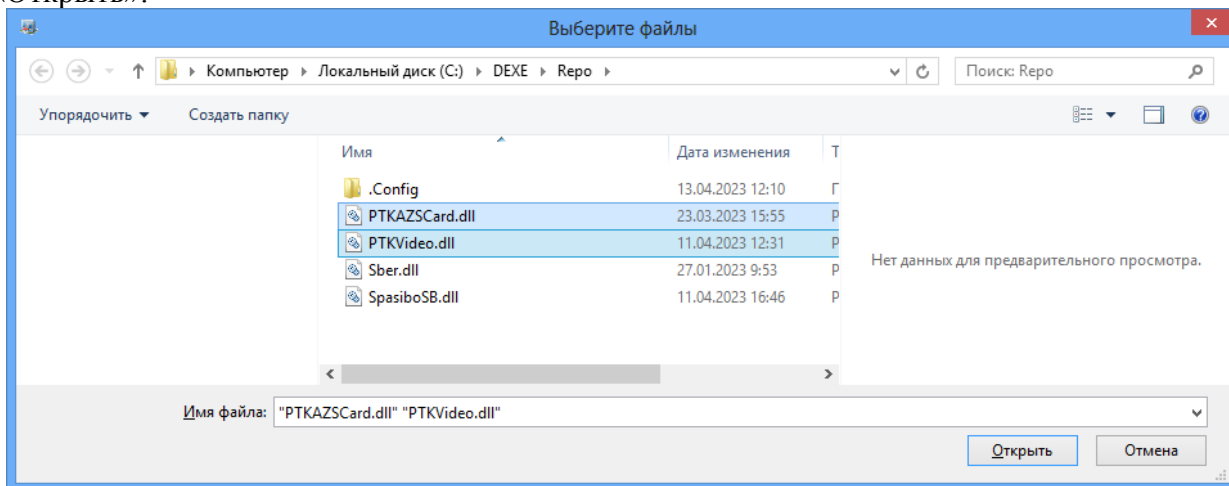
«Открыть».

Выберите файлы

Компьютер ▸ Локальный диск (C:) ▸ DEXE ▸ Repo ▸

Поиск: Repo

Упорядочить ▾ Создать папку

| Имя | Дата изменения | Т |
|---|---|---|
| .Config | 13.04.2023 12:10 | П |
| PTKAZSCard.dll | 23.03.2023 15:55 | Р |
| PTKVideo.dll | 11.04.2023 12:31 | Р |
| Sber.dll | 27.01.2023 9:53 | Р |
| SpasiboSB.dll | 11.04.2023 16:46 | Р |

Нет данных для предварительного просмотра.

Имя файла: "PTKAZSCard.dll" "PTKVideo.dll"

Открыть Отмена